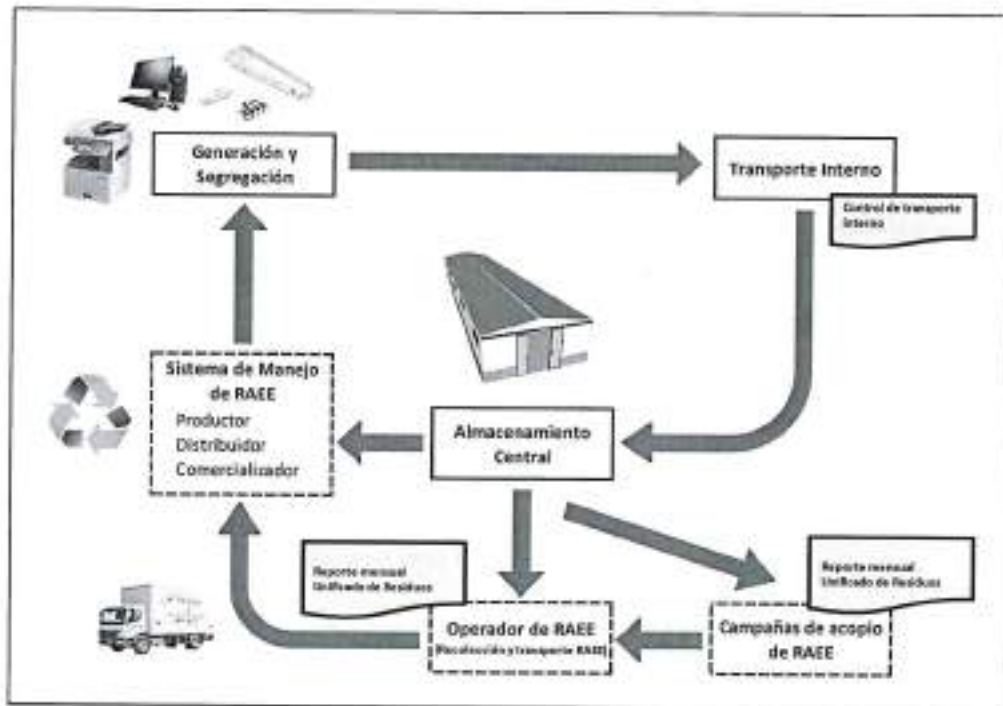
Generación y Segregación

Transporte Interno

Control de transporte interno

Sistema de Manejo de RAEE
Productor
Distribuidor
Comercializador

Almacenamiento Central

Reporte mensual Unificado de Residuos

Reporte mensual Unificado de Residuos

Operador de RAEE
(Recolección y transporte RAEE)

Campañas de acopio de RAEE